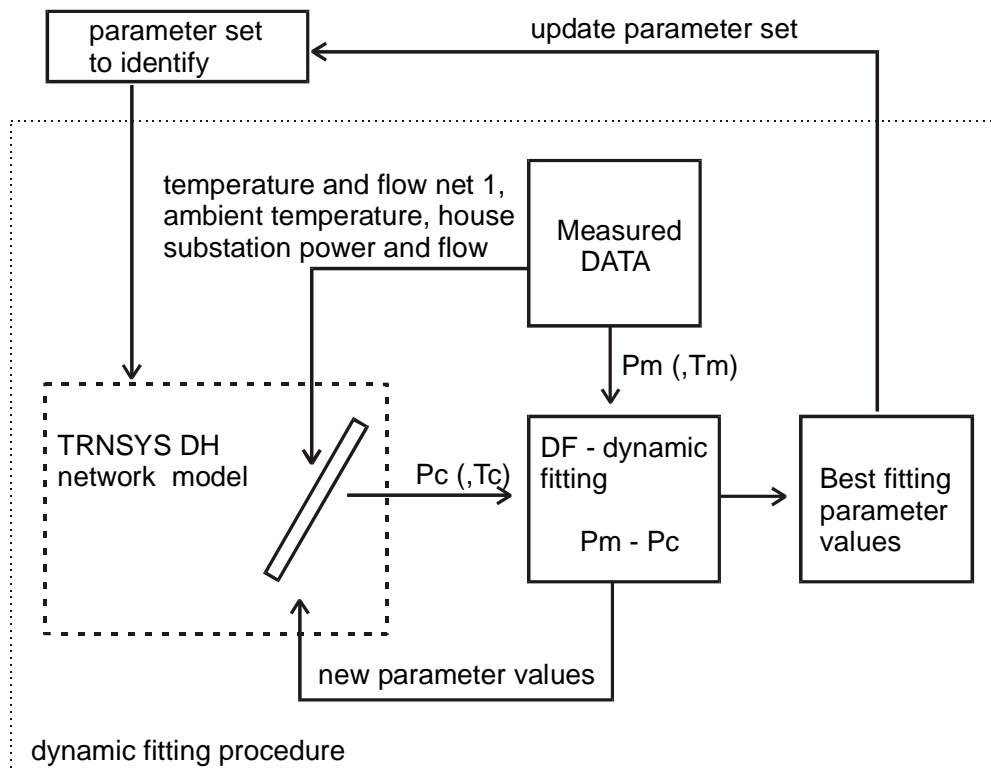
parameter set to identify

update parameter set

temperature and flow net 1, ambient temperature, house substation power and flow

Measured DATA

Pm (,Tm)

TRNSYS DH network model

Pc (,Tc)

DF - dynamic fitting

Pm - Pc

Best fitting parameter values

new parameter values

dynamic fitting procedure